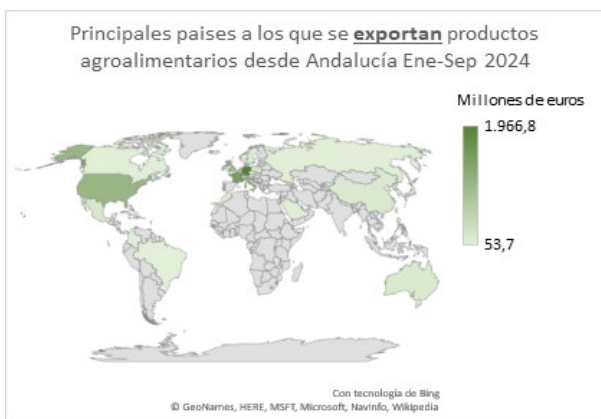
Principales paises a los que se **exportan** productos agroalimentarios desde Andalucía Ene-Sep 2024

Millones de euros

1.966,8

53,7

Con tecnología de Bing
© GeoNames, HERE, MSFT, Microsoft, NavInfo, Wikipedia